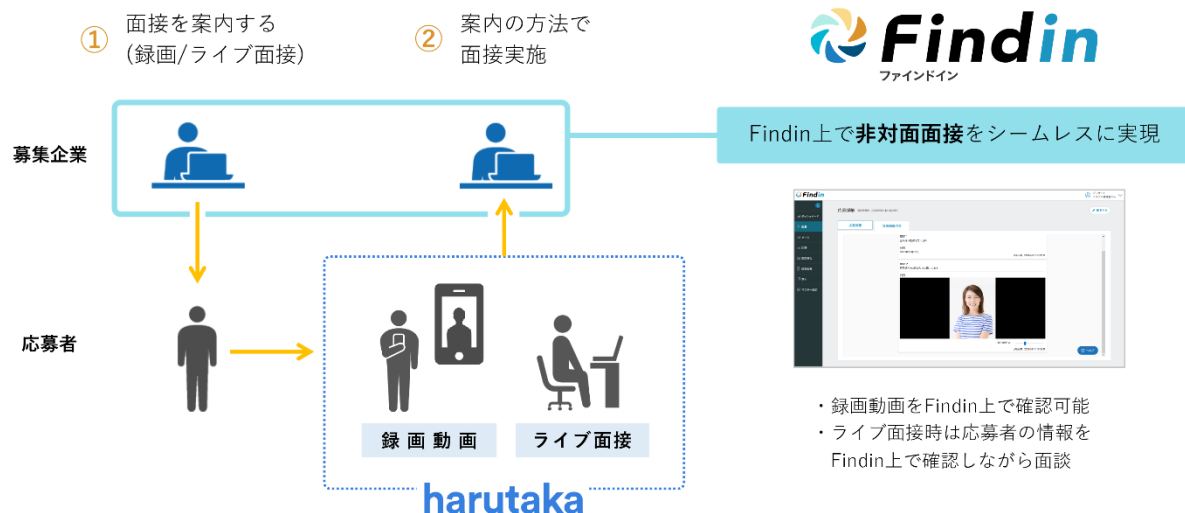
① 面接を案内する
(録画/ライブ面接)

② 案内の方法で
面接実施

Findin
ファインドイン

Findin上で非対面面接をシームレスに実現

募集企業

応募者

録画動画

ライブ面接

harutaka

・録画動画をFindin上で確認可能
・ライブ面接時は応募者の情報を
Findin上で確認しながら面談